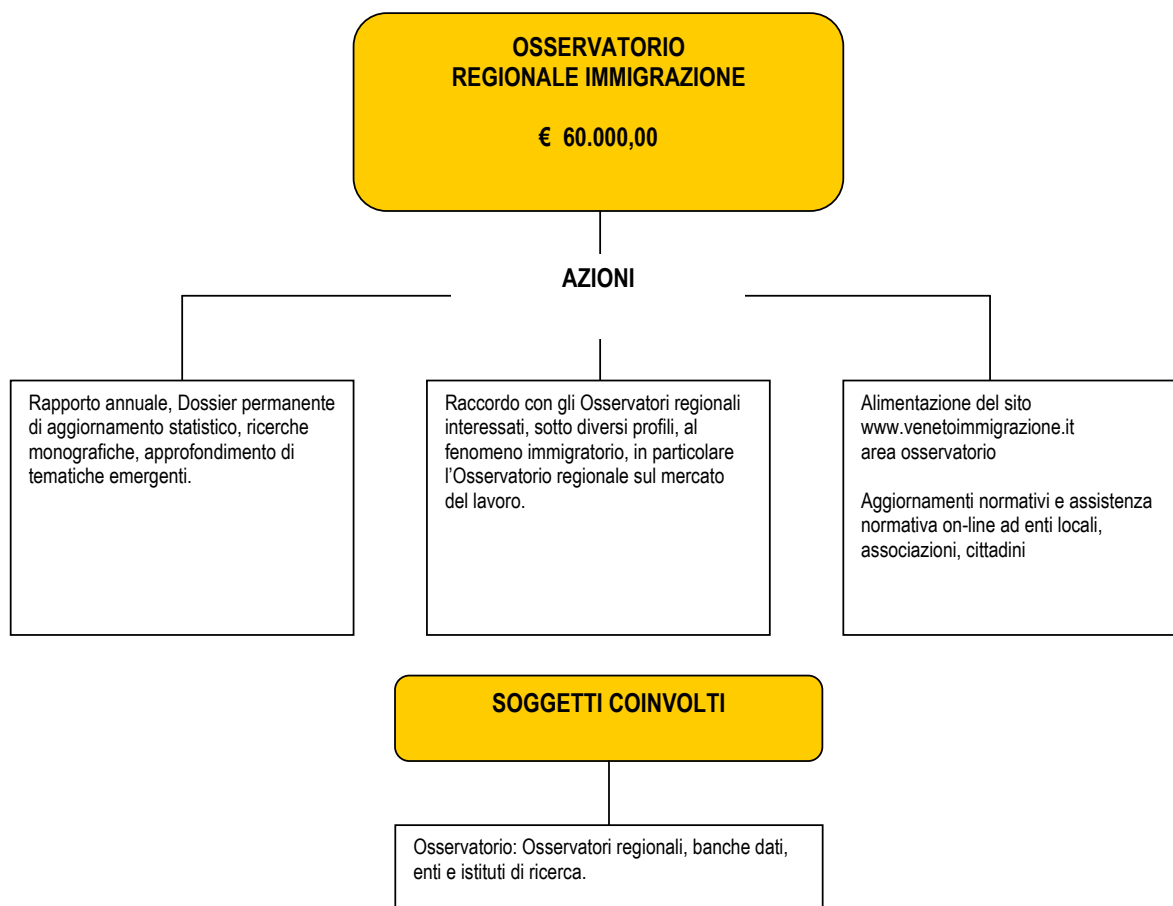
OSSERVATORIO
REGIONALE IMMIGRAZIONE

€ 60.000,00

AZIONI

Rapporto annuale, Dossier permanente di aggiornamento statistico, ricerche monografiche, approfondimento di tematiche emergenti.

Raccordo con gli Osservatori regionali interessati, sotto diversi profili, al fenomeno immigratorio, in particolare l'Osservatorio regionale sul mercato del lavoro.

Alimentazione del sito
www.venetoimmigrazione.it
area osservatorio

Aggiornamenti normativi e assistenza normativa on-line ad enti locali, associazioni, cittadini

SOGGETTI COINVOLTI

Osservatorio: Osservatori regionali, banche dati, enti e istituti di ricerca.